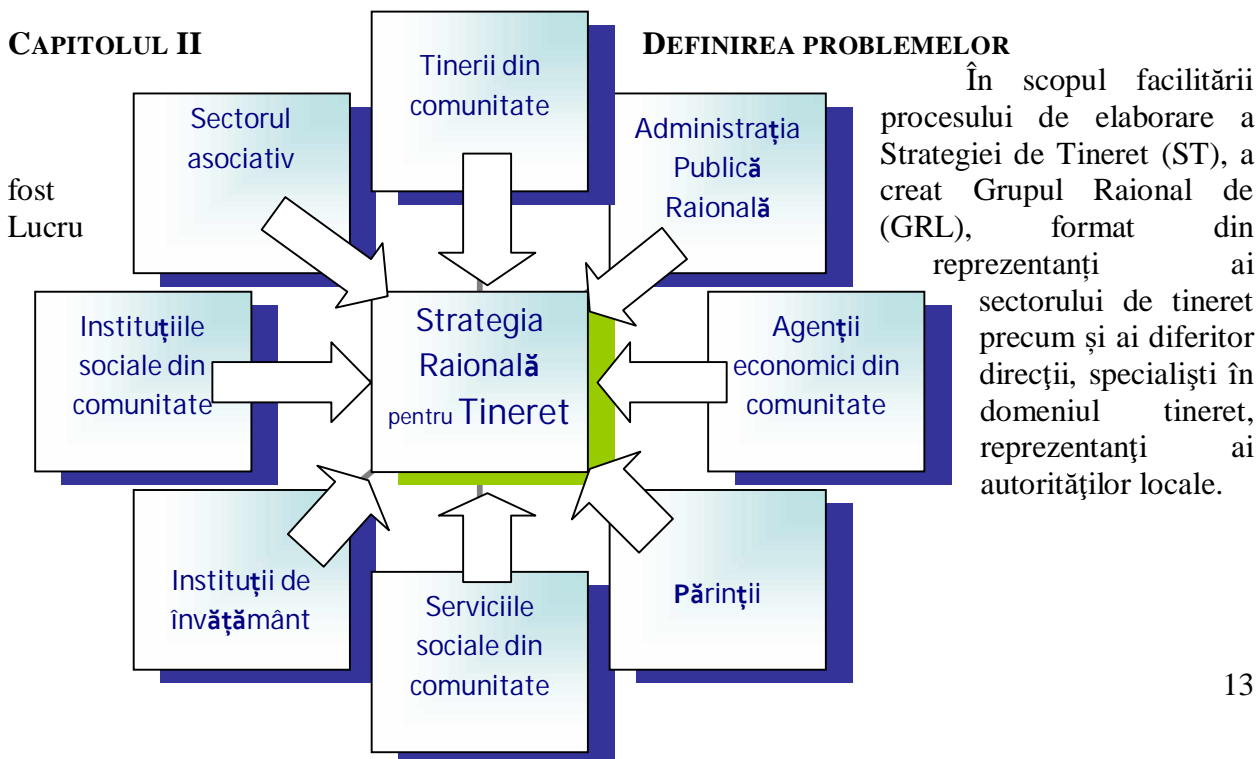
CAPITOLUL II

DEFINIREA PROBLEMELOR

În scopul facilitării procesului de elaborare a Strategiei de Tineret (ST), a fost creat Grupul Raional de Lucru (GRL), format din reprezentanți ai sectorului de tineret precum și ai diferitor direcţii, specialişti în domeniul tineret, reprezentanţi ai autorităţilor locale.

Tinerii din comunitate

Sectorul asociativ

Administrația Publică Raională

Instituțiile sociale din comunitate

Strategia Raională pentru Tineret

Agenții economici din comunitate

Instituții de învățământ

Serviciile sociale din comunitate

Părinții

13